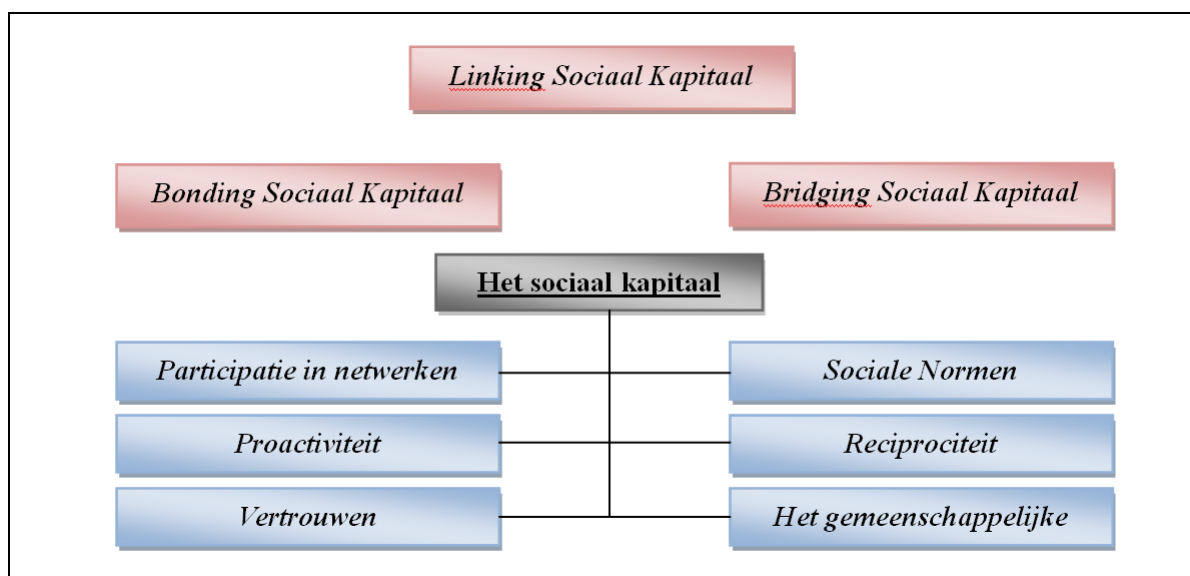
Linking Sociaal Kapitaal

Bonding Sociaal Kapitaal

Bridging Sociaal Kapitaal

Het sociaal kapitaal

Participatie in netwerken

Sociale Normen

Proactiviteit

Reciprociteit

Vertrouwen

Het gemeenschappelijke